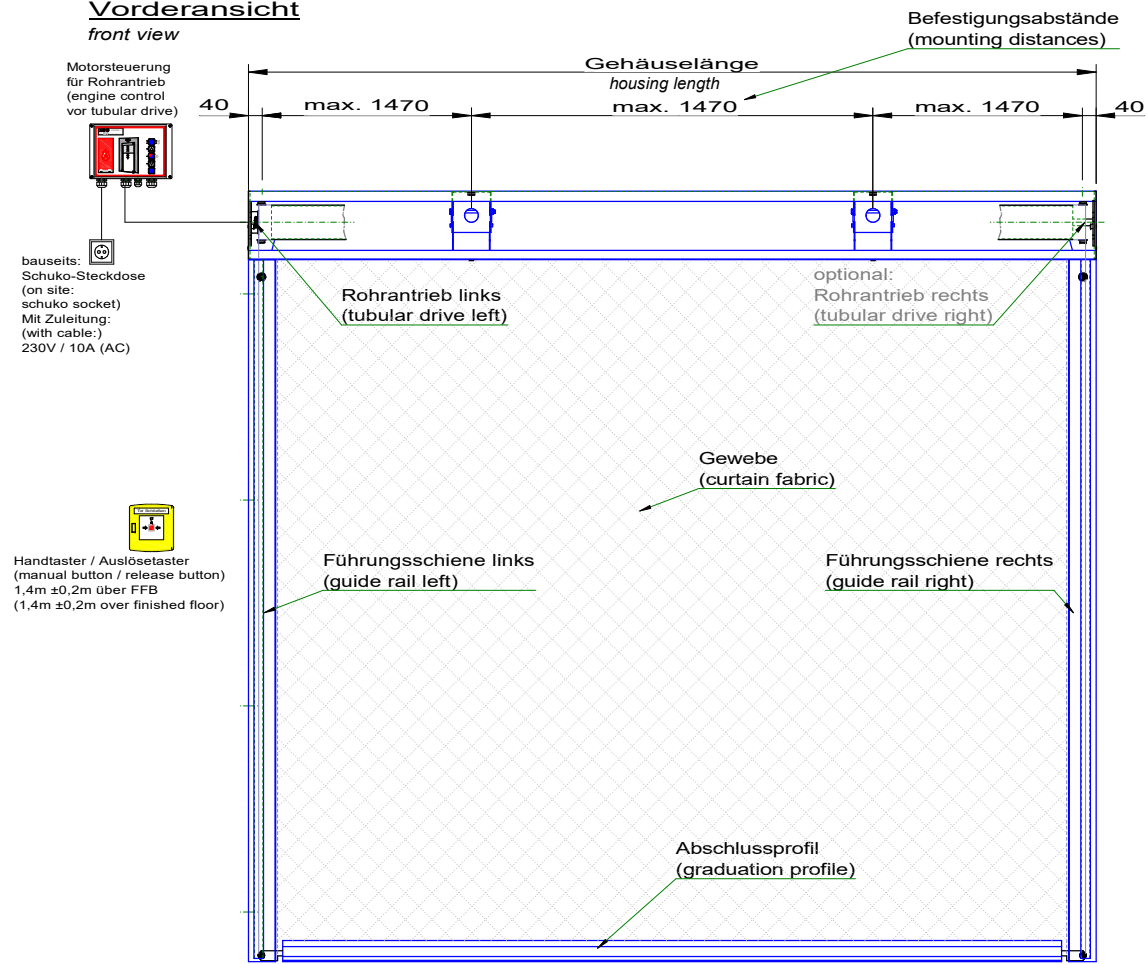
Vorderansicht
front view

Befestigungsabstände
(mounting distances)

Gehäuselänge
housing length

Motorsteuerung
für Rohrantrieb
(engine control
vor tubular drive)

40 max. 1470 max. 1470 max. 1470 40

bauseits:
Schuko-Steckdose
(on site:
schuko socket)
Mit Zuleitung:
(with cable:)
230V / 10A (AC)

Rohrantrieb links
(tubular drive left)

optional:
Rohrantrieb rechts
(tubular drive right)

Gewebe
(curtain fabric)

Handtaster / Auslösetaster
(manual button / release button)
1,4m ±0,2m über FFB
(1,4m ±0,2m over finished floor)

Führungsschiene links
(guide rail left)

Führungsschiene rechts
(guide rail right)

Abschlussprofil
(graduation profile)